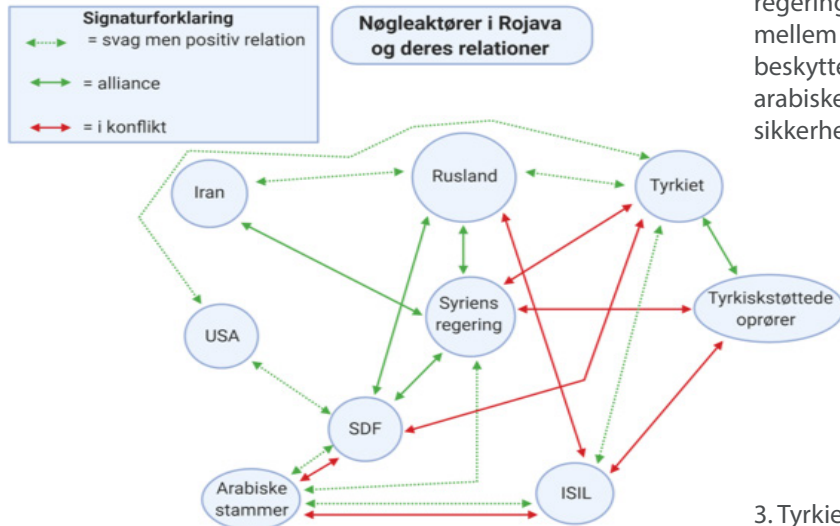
Signaturforklaring
= svag men positiv relation
= alliance
= i konflikt

Nøgleaktører i Rojava og deres relationer

Iran
Rusland
Tyrkiet
USA
Syriens regering
Tyrkiskstøttede oprører
SDF
Arabiske stammer
ISIL

regering
mellem
beskytte
arabiske
sikkerhe

3. Tyrkie